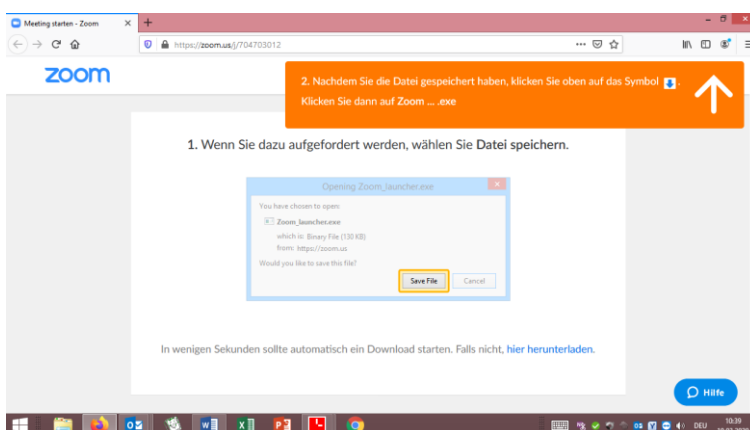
Meeting starten - Zoom ×

https://zoom.us/j/704703012

zoom

2. Nachdem Sie die Datei gespeichert haben, klicken Sie oben auf das Symbol . Klicken Sie dann auf Zoom .... .exe

1. Wenn Sie dazu aufgefordert werden, wählen Sie Datei speichern.

Opening Zoom_launcher.exe

You have chosen to open:

Zoom_launcher.exe

which is: Binary File (130 KB)

from: https://zoom.us

Would you like to save this file?

Save File

Cancel

In wenigen Sekunden sollte automatisch ein Download starten. Falls nicht, hier herunterladen.

Hilfe

DEU

10:39